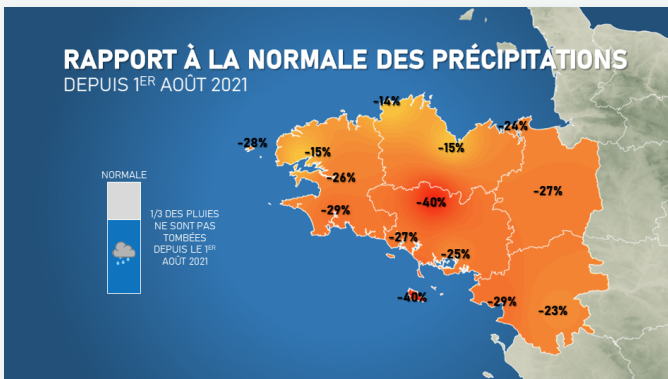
RAPPORT À LA NORMALE DES PRÉCIPITATIONS
DEPUIS 1$^{ER}$ AOÛT 2021

NORMALE

1/3 DES PLUIES NE SONT PAS TOMBÉES DEPUIS LE 1$^{ER}$ AOÛT 2021

-14%
-28%
-24%
-15%
-15%
-26%
-27%
-29%
-40%
-27%
-25%
-40%
-29%
-23%